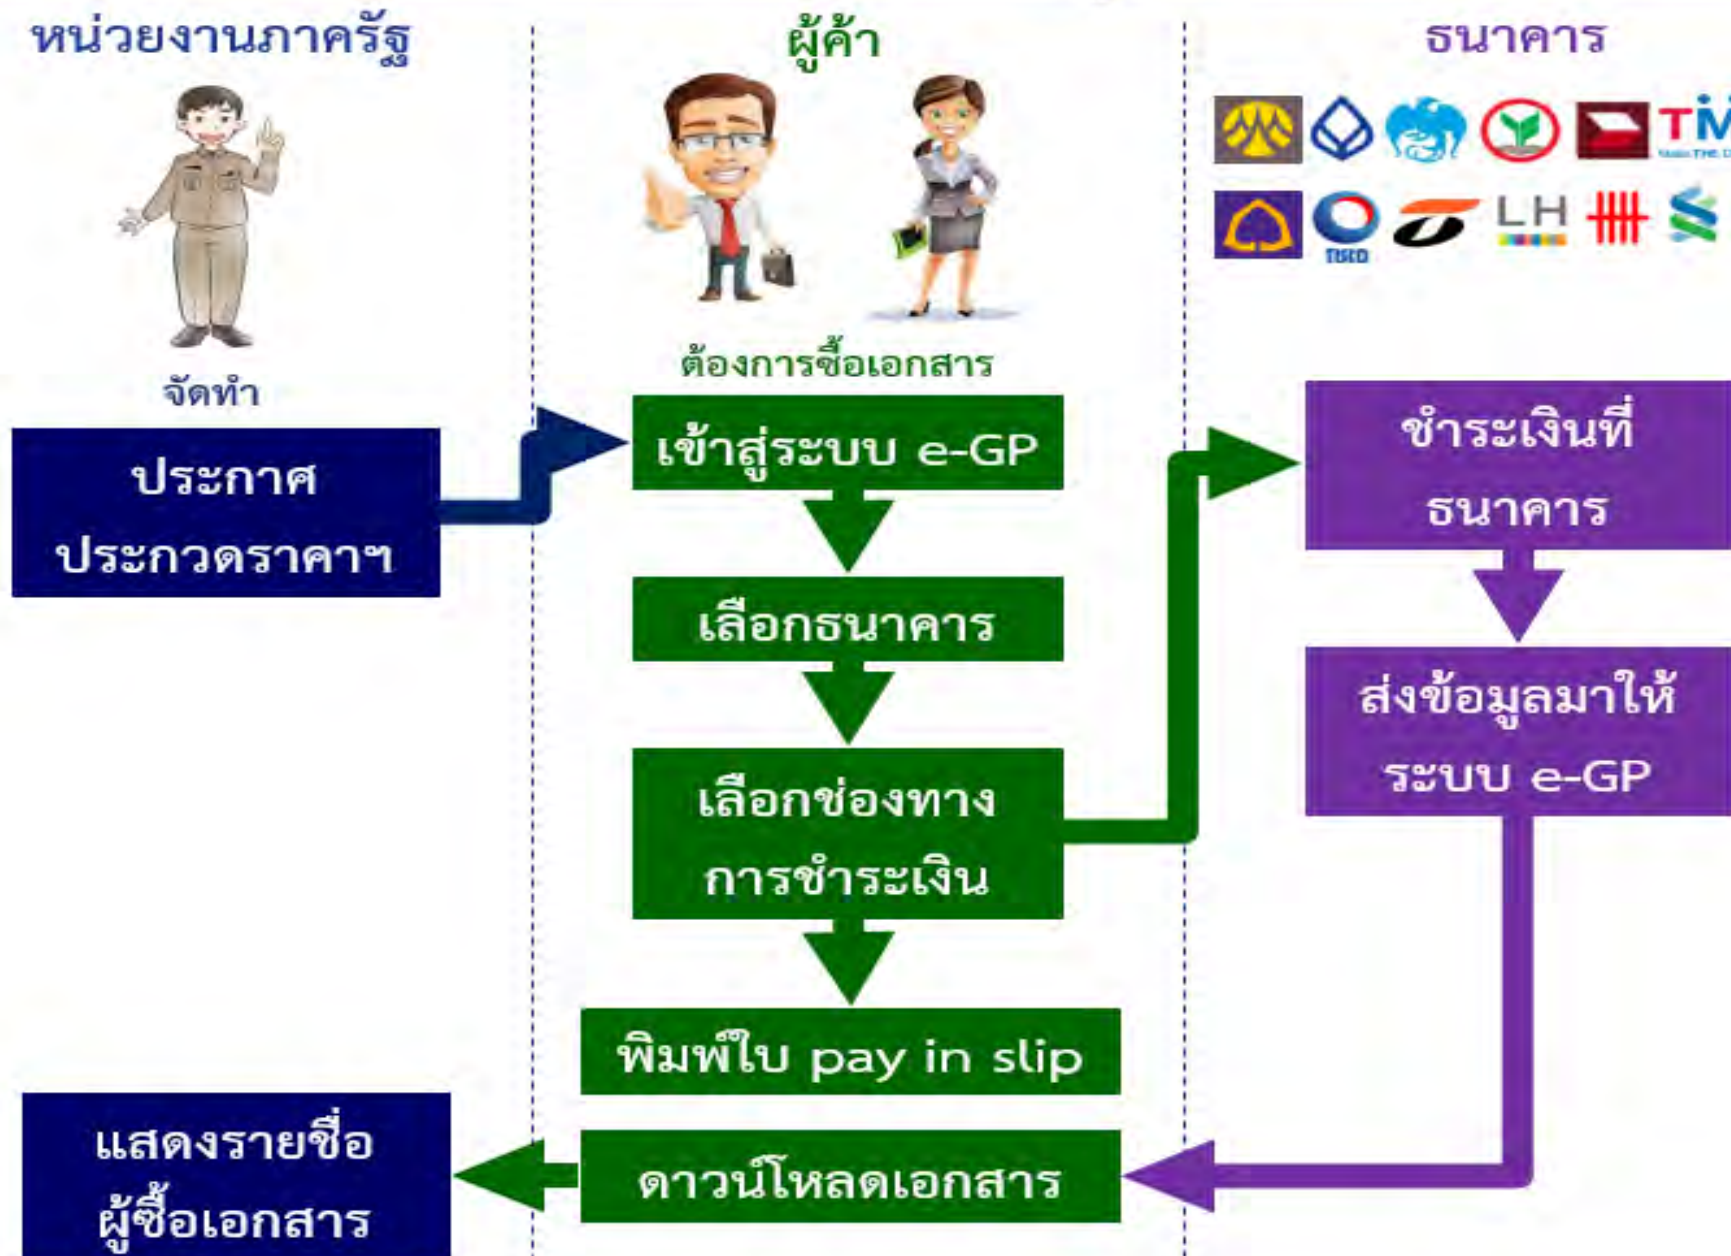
หน่วยงานภาครัฐ

ผู้ค้า

ธนาคาร

TM

LH

TISCO

จัดทำ

ต้องการซื้อเอกสาร

ประกาศ ประกวดราคาฯ

เข้าสู่ระบบ e-GP

เลือกธนาคาร

เลือกช่องทาง การชำระเงิน

พิมพ์ใบ pay in slip

ชำระเงินที่ ธนาคาร

ส่งข้อมูลมาให้ ระบบ e-GP

แสดงรายชื่อ ผู้ซื้อเอกสาร

ดาวน์โหลดเอกสาร